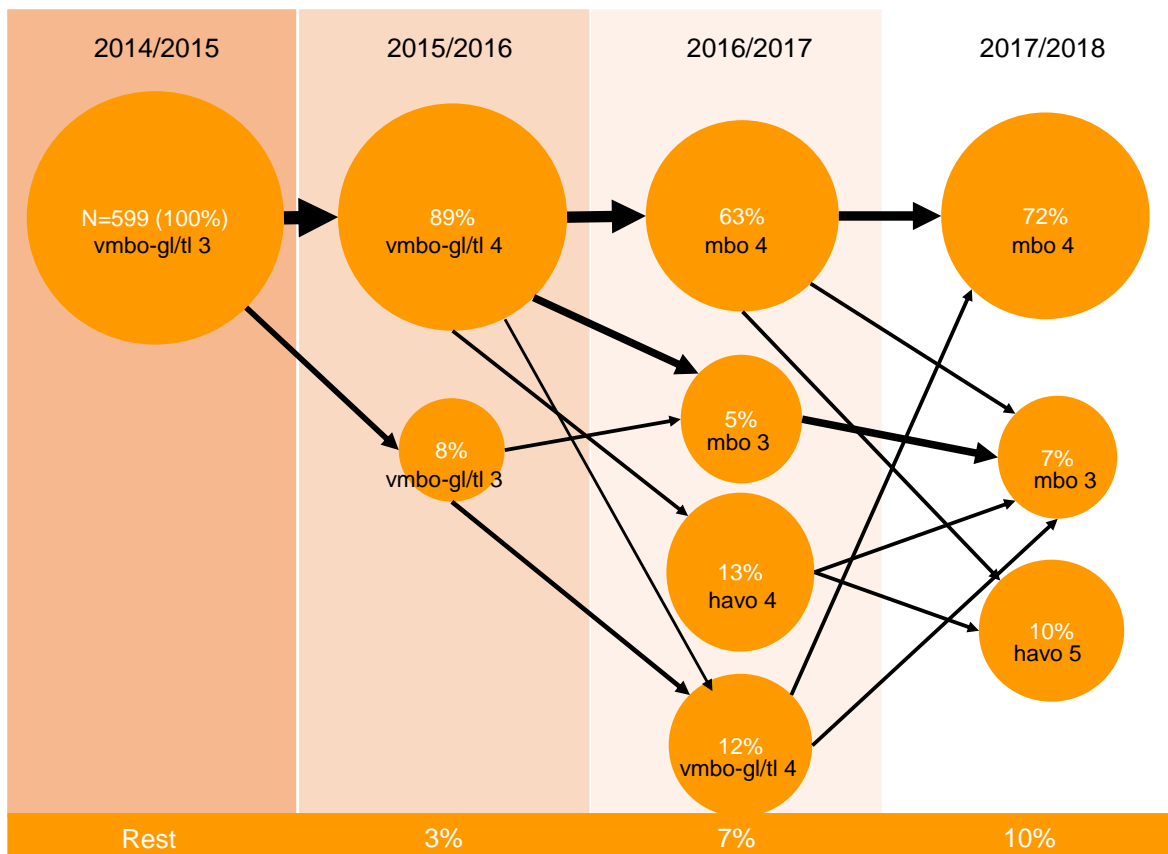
2014/2015

2015/2016

2016/2017

2017/2018

N=599 (100%)
vmbo-gl/tl 3

89%
vmbo-gl/tl 4

63%
mbo 4

72%
mbo 4

8%
vmbo-gl/tl 3

5%
mbo 3

7%
mbo 3

13%
havo 4

10%
havo 5

12%
vmbo-gl/tl 4

Rest

3%

7%

10%